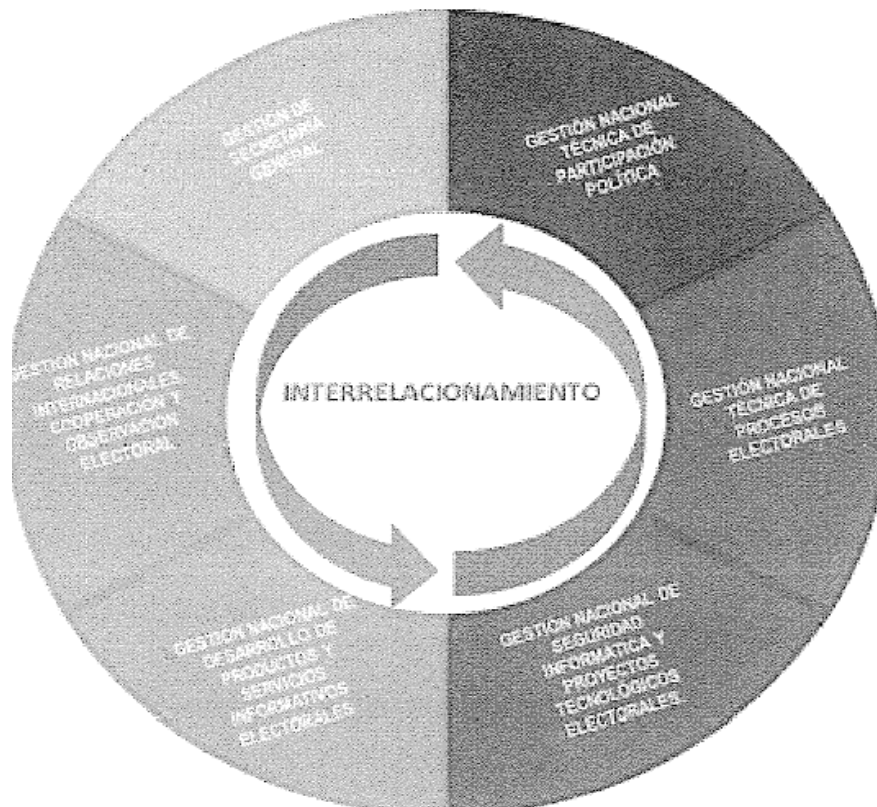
GESTIÓN DE SECRETARÍA GENERAL

GESTIÓN NACIONAL TÉCNICA DE PARTICIPACIÓN POLÍTICA

GESTIÓN NACIONAL DE RELACIONES INTERNACIONALES COOPERACIÓN Y OBSERVACIÓN ELECTORAL

INTERRELACIONAMIENTO

GESTIÓN NACIONAL TÉCNICA DE PROCESOS ELECTORALES

GESTIÓN NACIONAL DE DESARROLLO DE PRODUCTOS Y SERVICIOS INFORMATIVOS ELECTORALES

GESTIÓN NACIONAL DE SEGURIDAD INFORMÁTICA Y PROYECTOS TECNOLÓGICOS ELECTORALES